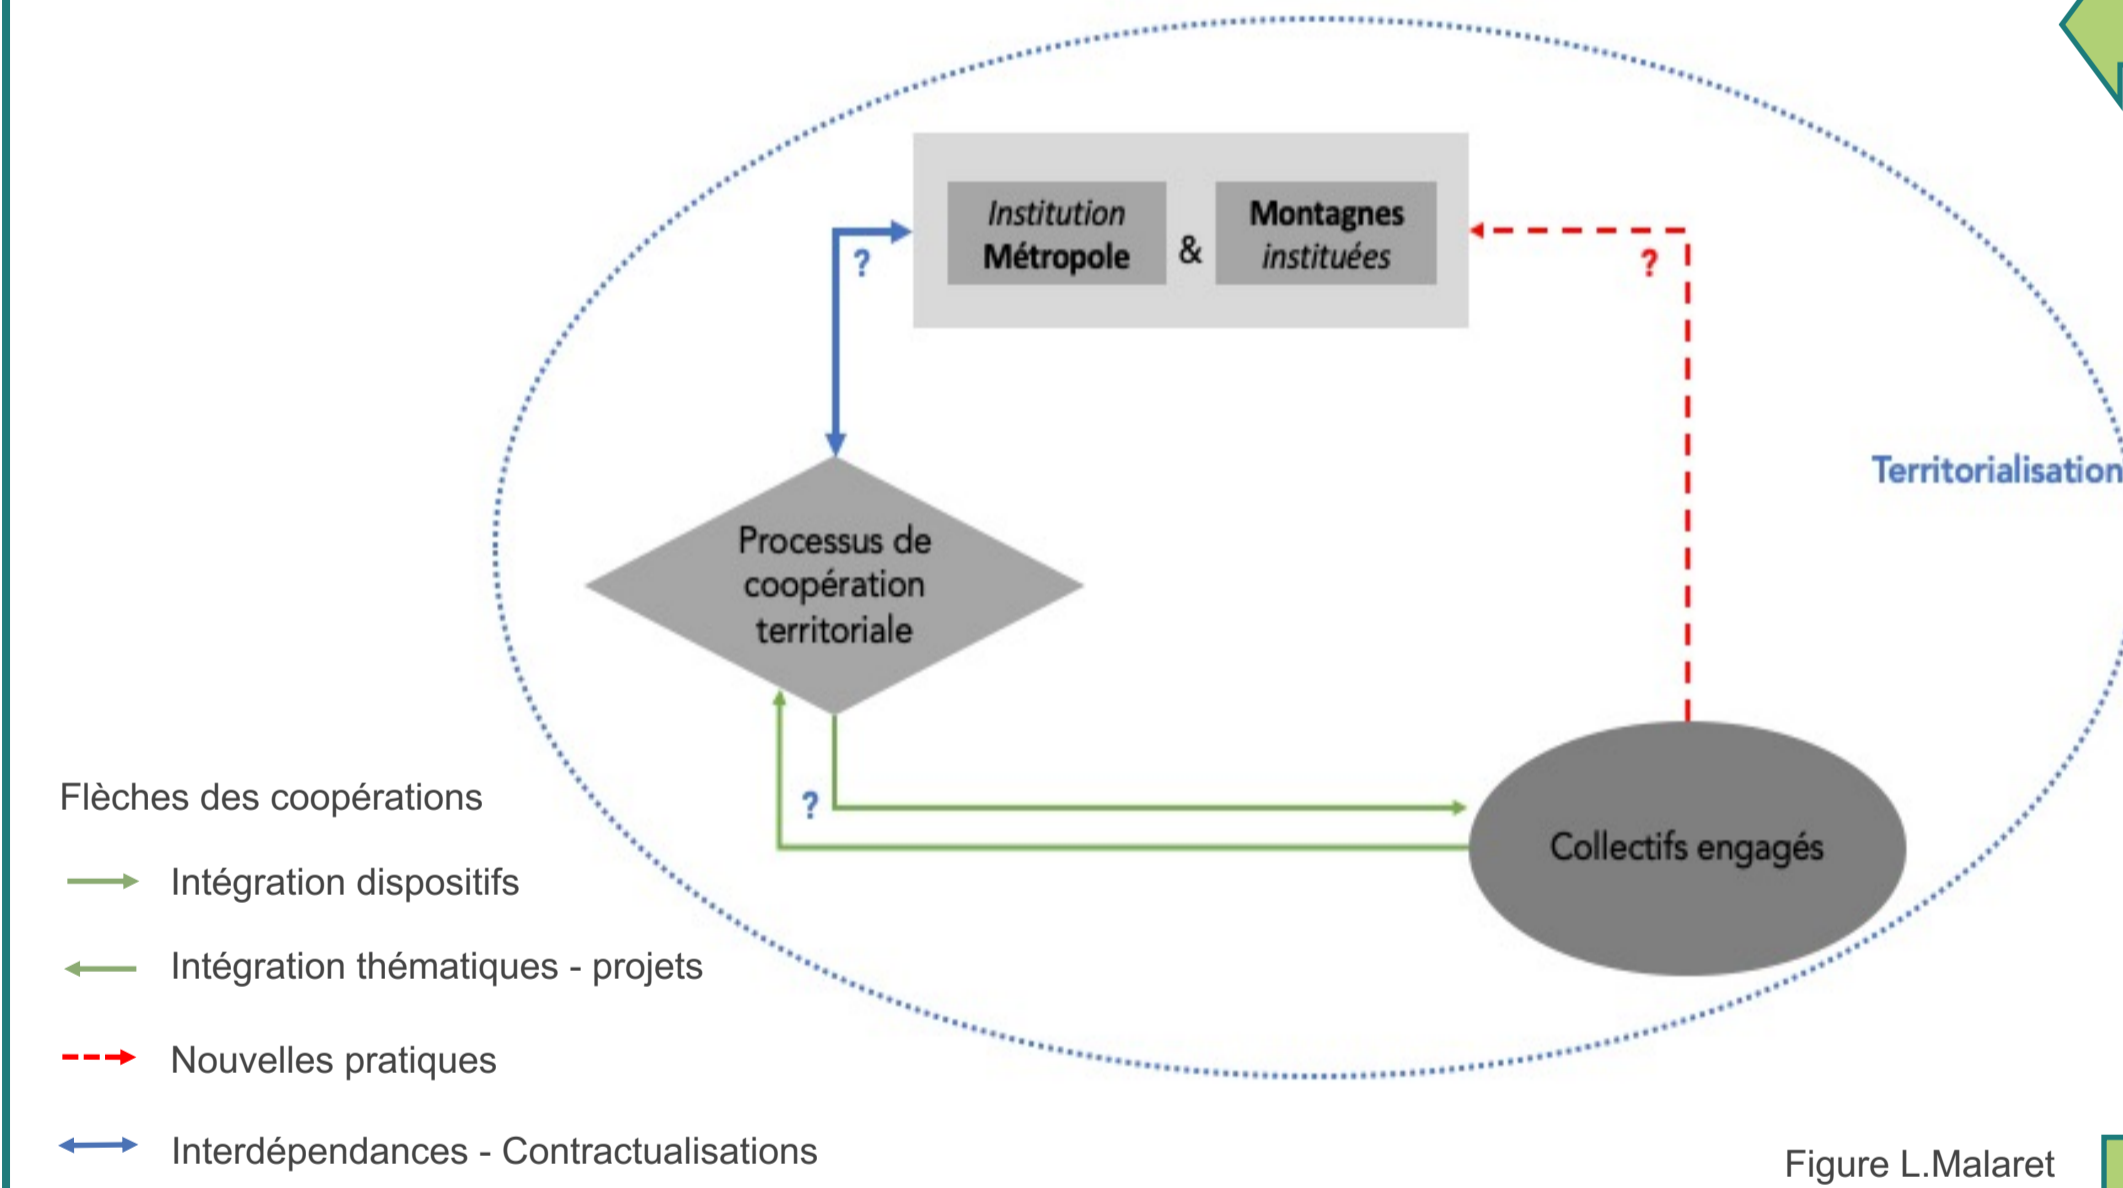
Institution Métropole & Montagnes instituées

?

?

Territorialisation

Processus de coopération territoriale

?

Collectifs engagés

Flèches des coopérations

Intégration dispositifs

Intégration thématiques - projets

Nouvelles pratiques

Interdépendances - Contractualisations

Figure L.Malaret